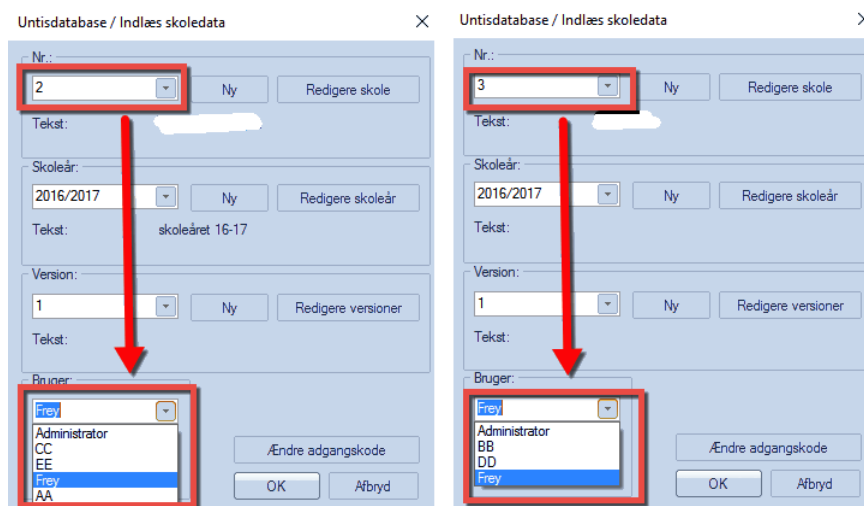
Untisdatabase / Indlæs skoledata

Nr.:

2

Ny

Redigere skole

Tekst:

Skoleår:

2016/2017

Ny

Redigere skoleår

Tekst:

skoleåret 16-17

Version:

1

Ny

Redigere versioner

Tekst:

Bruger:

Frey

Administrator
CC
EE
Frey
AA

Ændre adgangskode

OK

Afbryd

Untisdatabase / Indlæs skoledata

Nr.:

3

Ny

Redigere skole

Tekst:

Skoleår:

2016/2017

Ny

Redigere skoleår

Tekst:

Version:

1

Ny

Redigere versioner

Tekst:

Bruger:

Frey

Administrator
BB
DD
Frey

Ændre adgangskode

OK

Afbryd